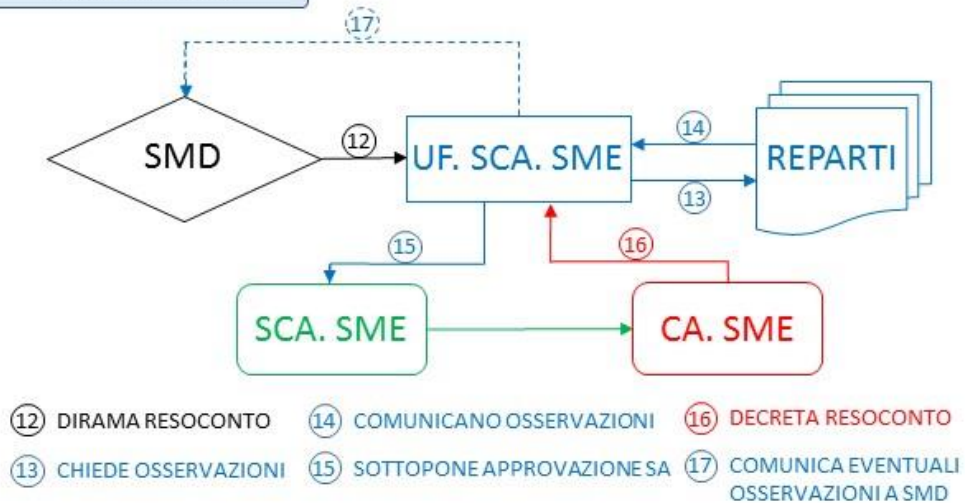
17

SMD

12

UF. SCA. SME

14

REPARTI

13

15

16

SCA. SME

CA. SME

12 DIRAMA RESOCONTO
14 COMUNICANO OSSERVAZIONI
16 DECRETA RESOCONTO
13 CHIEDE OSSERVAZIONI
15 SOTTOPONE APPROVAZIONE SA
17 COMUNICA EVENTUALI OSSERVAZIONI A SMD